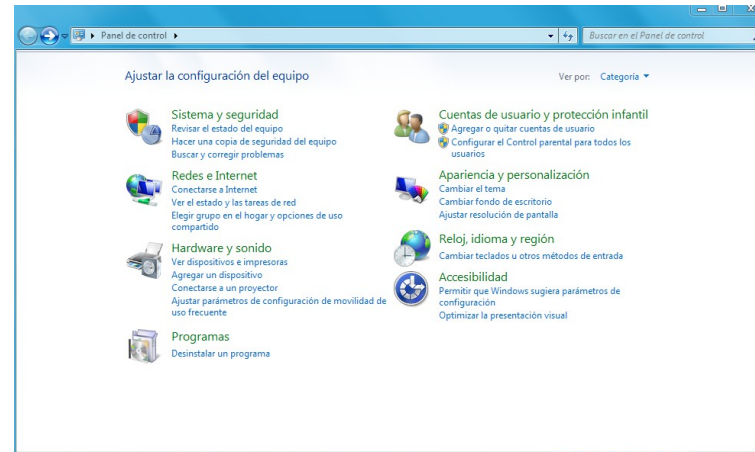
Panel de control ▸

Buscar en el Panel de control

Ajustar la configuración del equipo

Ver por: Categoría ▾

Sistema y seguridad
Revisar el estado del equipo
Hacer una copia de seguridad del equipo
Buscar y corregir problemas

Redes e Internet
Conectarse a Internet
Ver el estado y las tareas de red
Elegir grupo en el hogar y opciones de uso compartido

Hardware y sonido
Ver dispositivos e impresoras
Agregar un dispositivo
Conectarse a un proyector
Ajustar parámetros de configuración de movilidad de uso frecuente

Programas
Desinstalar un programa

Cuentas de usuario y protección infantil
Agregar o quitar cuentas de usuario
Configurar el Control parental para todos los usuarios

Apariencia y personalización
Cambiar el tema
Cambiar fondo de escritorio
Ajustar resolución de pantalla

Reloj, idioma y región
Cambiar teclados u otros métodos de entrada

Accesibilidad
Permitir que Windows sugiera parámetros de configuración
Optimizar la presentación visual